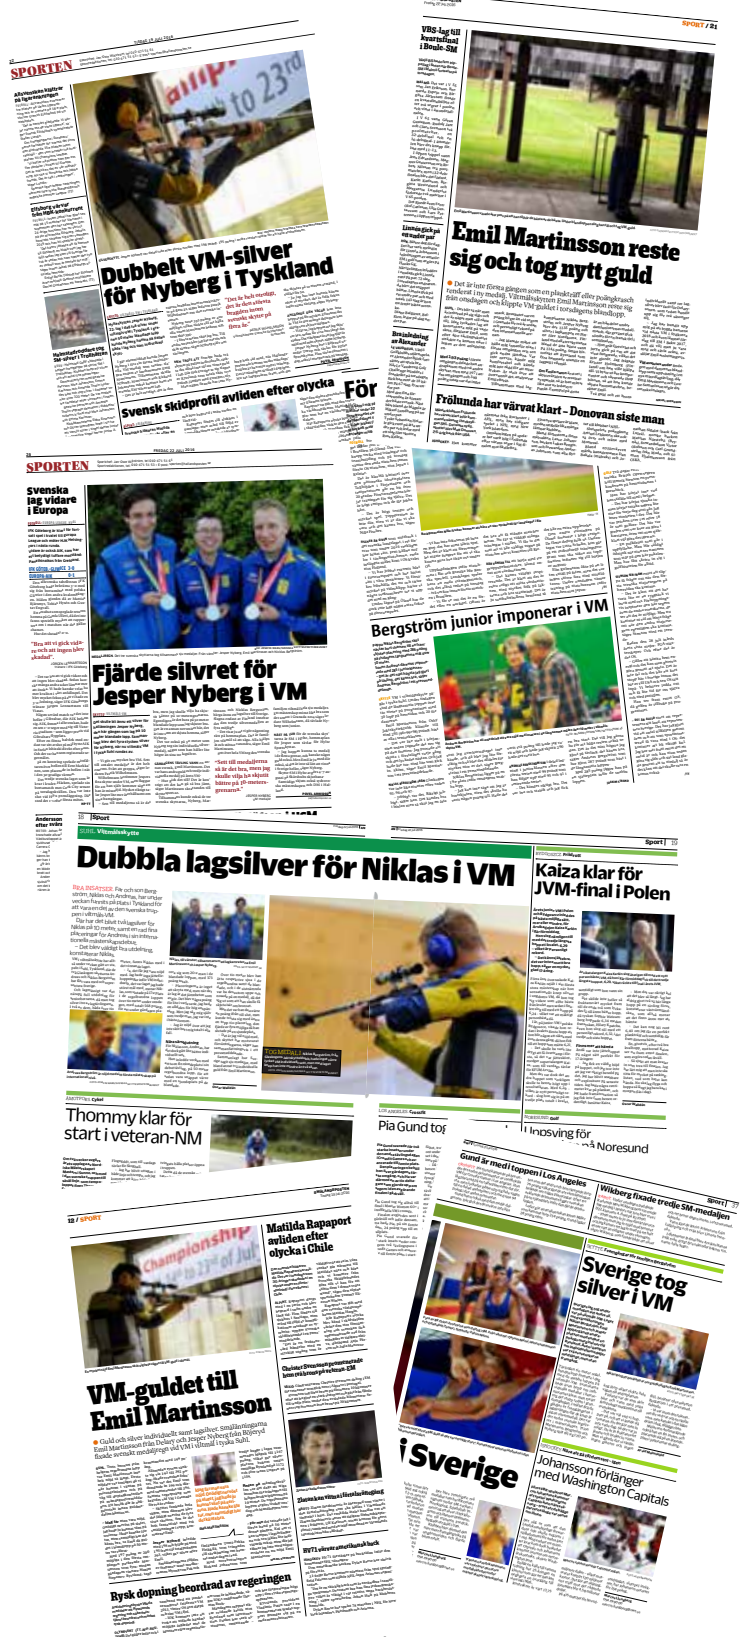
SPORTEN

Dubbelt VM-silver för Nyberg i Tyskland

"Det är helt overkligt, det är den största bragden inom svensk skytte på flera år."

Svensk skidprofil avliden efter olycka

För

SPORT / 21

VBS-lag till kvartsfinal i Boule-SM

Emil Martinsson reste sig och tog nytt guld

Frölunda har värvat klart – Donovan siste man

SPORTEN

Svenska jag vidare i Europa

"Bra att vi gick vidare och att ingen blev skadad".

Fjärde silvret för Jesper Nyberg i VM

"Sett till medaljerna så är det bra, men jag skulle vilja ha skjutit bättre på 50-metersgrenarna."

Bergström junior imponerar i VM

Sport | Vältmälsskytte

Dubbla lagsilver för Niklas i VM

Sport | 19

Kaiza klar för JVM-final i Polen

Thommy klar för start i veteran-NM

Pia Gund top

Uppsving för

Noresund

18 / SPORT

Championship to 23rd of Jul

VM-guldet till Emil Martinsson

Matilda Rapaport avliden efter olycka i Chile

Rysk dopning beordrad av regeringen

Gund är med i toppen i Los Angeles

Wikberg fixade tredje SM-medaljen

Sport | 37

Sverige tog silver i VM

i Sverige

Johansson förlänger med Washington Capitals